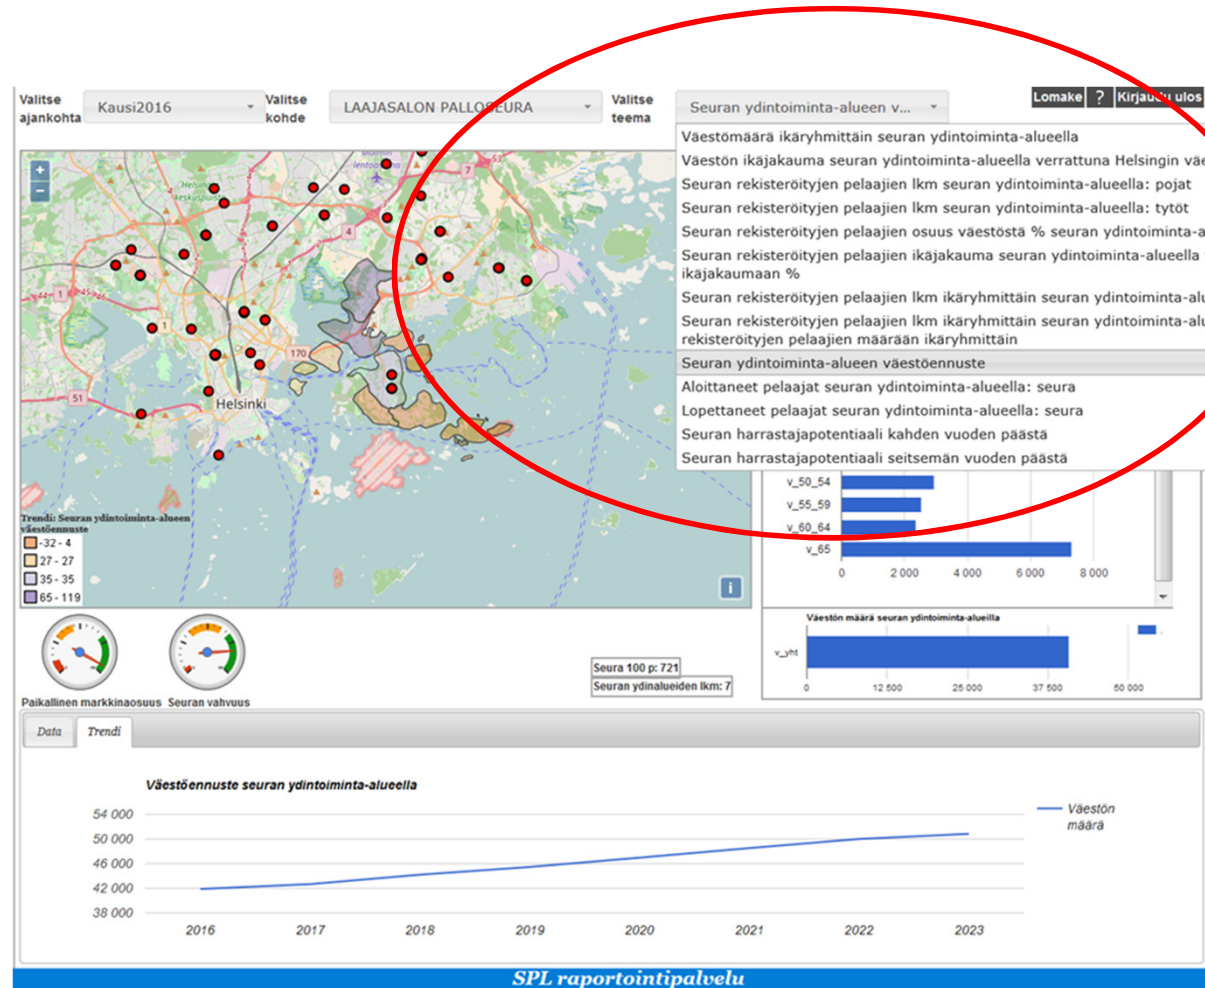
Valitse ajankohta Kausi2016

Valitse kohde LAAJASALON PALLO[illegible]EURA

Valitse teema Seuran ydintoiminta-alueen v...

Lomake ? Kirjau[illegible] ulos

Väestömäärä ikäryhmittäin seuran ydintoiminta-alueella
Väestön ikäjakauma seuran ydintoiminta-alueella verrattuna Helsingin vä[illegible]
Seuran rekisteröityjen pelaajien lkm seuran ydintoiminta-alueella: pojat
Seuran rekisteröityjen pelaajien lkm seuran ydintoiminta-alueella: tytöt
Seuran rekisteröityjen pelaajien osuus väestöstä % seuran ydintoiminta-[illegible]
Seuran rekisteröityjen pelaajien ikäjakauma seuran ydintoiminta-alueella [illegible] ikäjakaumaan %
Seuran rekisteröityjen pelaajien lkm ikäryhmittäin seuran ydintoiminta-al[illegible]
Seuran rekisteröityjen pelaajien lkm ikäryhmittäin seuran ydintoiminta-al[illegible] rekisteröityjen pelaajien määrään ikäryhmittäin
Seuran ydintoiminta-alueen väestöennuste
Aloittaneet pelaajat seuran ydintoiminta-alueella: seura
Lopettaneet pelaajat seuran ydintoiminta-alueella: seura
Seuran harrastajapotentiaali kahden vuoden päästä
Seuran harrastajapotentiaali seitsemän vuoden päästä

+
−
Helsinki
170
51
4
1

Trendi: Seuran ydintoiminta-alueen väestöennuste
-32 - 4
27 - 27
35 - 35
65 - 119

v_50_54
v_55_59
v_60_64
v_65
0 2 000 4 000 6 000 8 000

Väestön määrä seuran ydintoiminta-alueilla
v_yht
0 12 500 25 000 37 500 50 000

Paikallinen markkinaosuus Seuran vahvuus

Seura 100 p: 721
Seuran ydinalueiden lkm: 7

Data Trendi

Väestöennuste seuran ydintoiminta-alueella

54 000
50 000
46 000
42 000
38 000
2016 2017 2018 2019 2020 2021 2022 2023

Väestön määrä

SPL raportointipalvelu